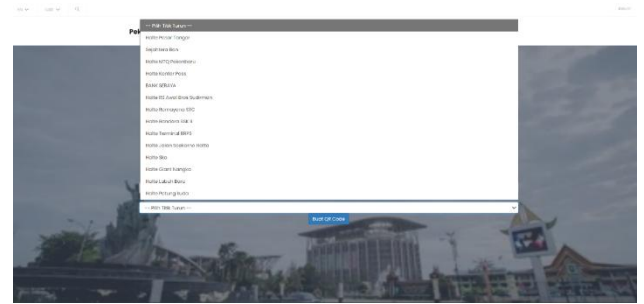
-- Pilih Titik Tujuan --
Halte Pasar Tangga
Sejahtera Baru
Halte MTQ Pekanbaru
Halte Kantor Pos
BANK SERAYA
Halte RS Awal Bros Sudirman
Halte Bumayasia SPO
Halte Arengka Jilid 3
Halte Terminal BRT
Halte Jalan Soekarno Hatta
Halte Biza
Halte Grant Sangkat
Halte Labuh Baru
Halte Pintang Buda
-- Pilih Titik Tujuan --
Buat QR Code